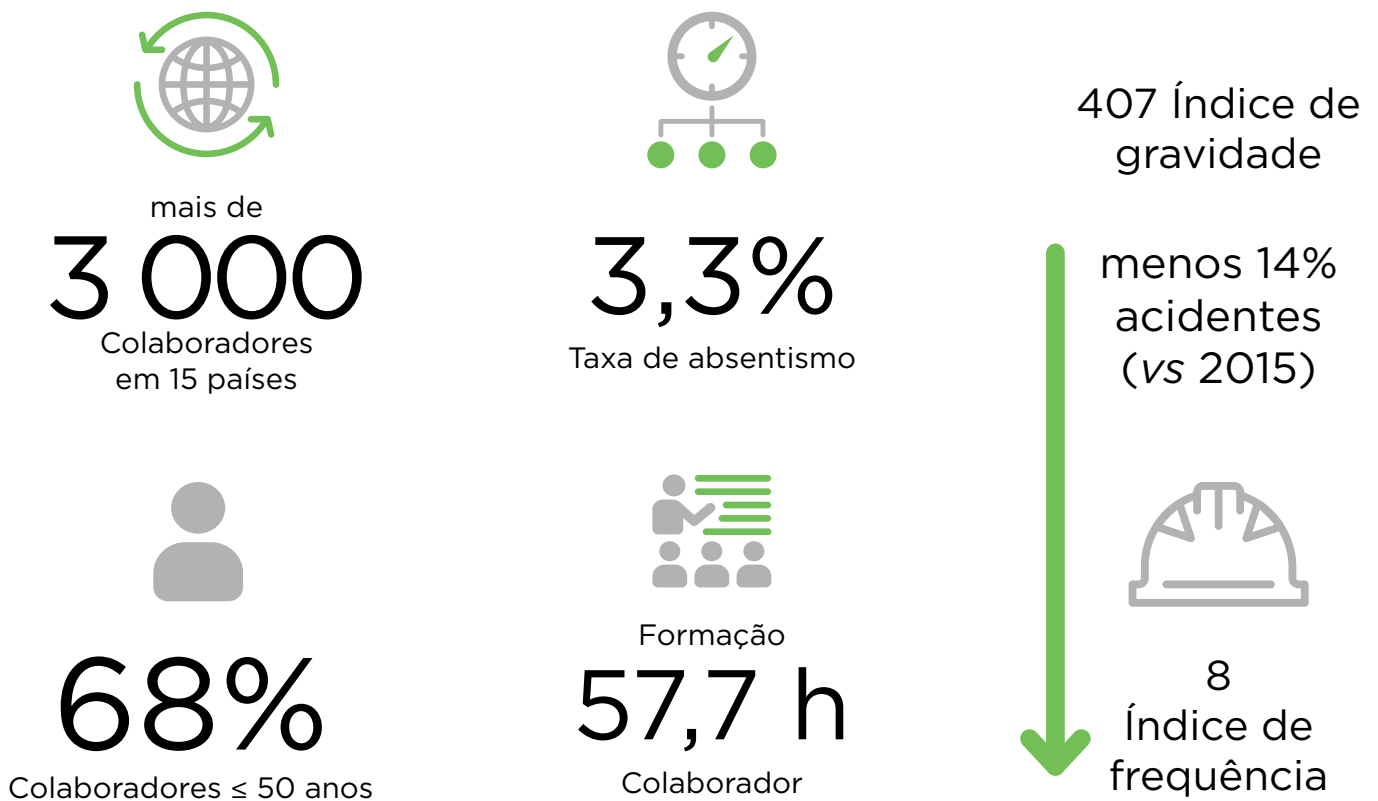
mais de
3 000
Colaboradores em 15 países

3,3%
Taxa de absentismo

407 Índice de gravidade

menos 14% acidentes (*vs* 2015)

68%
Colaboradores ≤ 50 anos

Formação
57,7 h
Colaborador

8
Índice de frequência